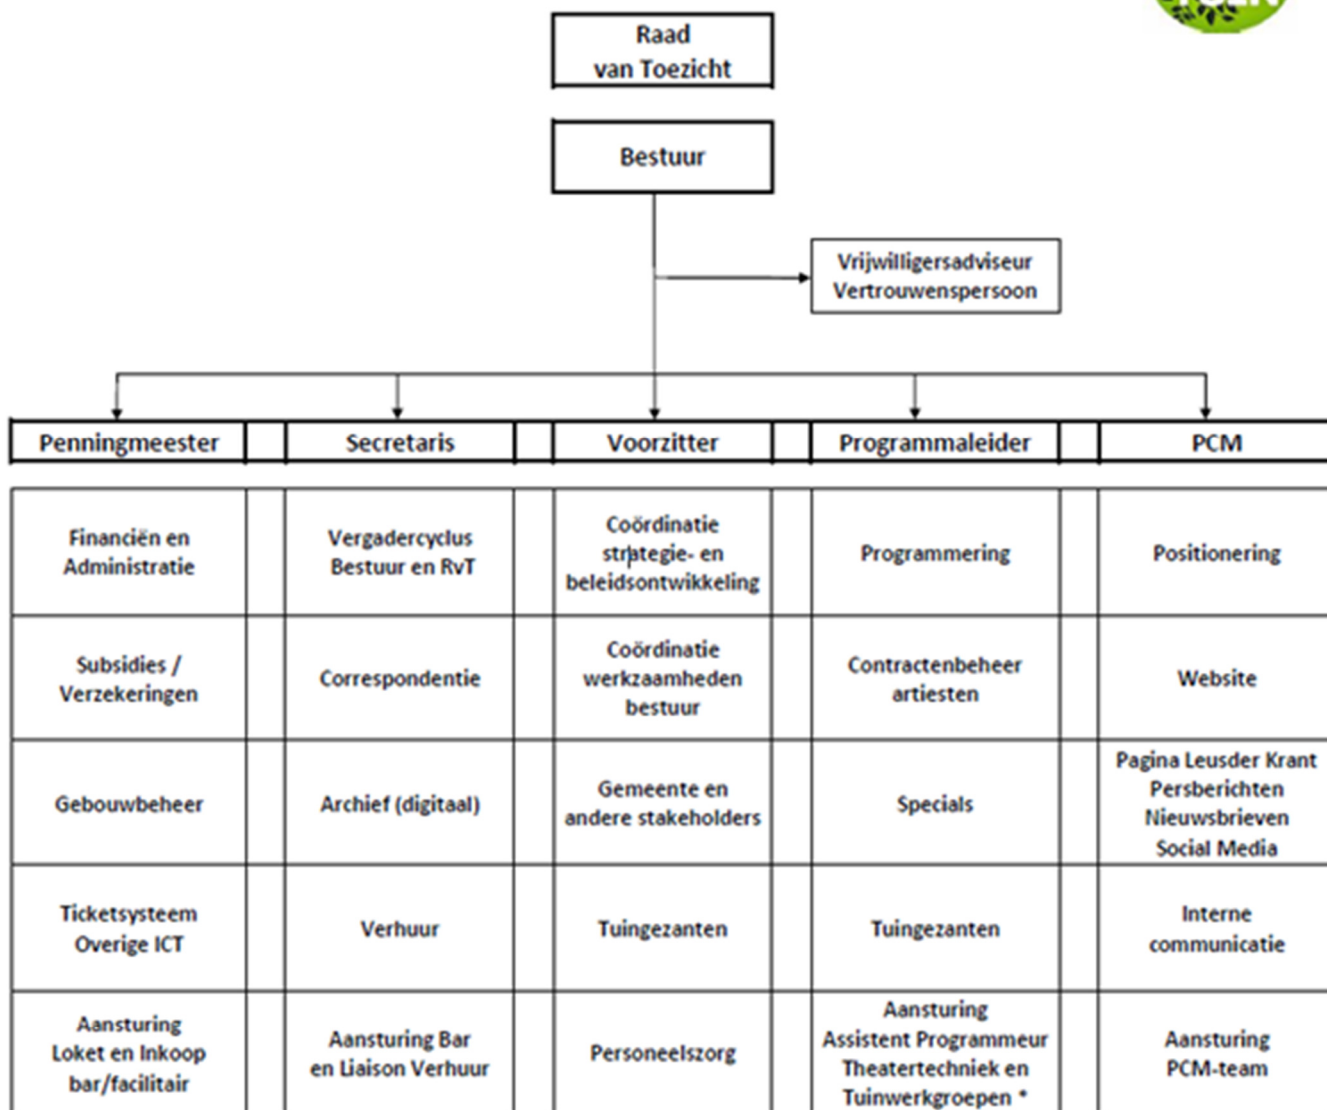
Raad van Toezicht

Bestuur

Vrijwilligersadviseur Vertrouwenspersoon

| Penningmeester | Secretaris | Voorzitter | Programmaleider | PCM |
|---|---|---|---|---|
| Financiën en Administratie | Vergadercyclus Bestuur en RvT | Coördinatie strategie- en beleidsontwikkeling | Programmering | Positionering |
| Subsidies / Verzekeringen | Correspondentie | Coördinatie werkzaamheden bestuur | Contractenbeheer artiesten | Website |
| Gebouwbeheer | Archief (digitaal) | Gemeente en andere stakeholders | Specials | Pagina Leusder Krant Persberichten Nieuwsbrieven Social Media |
| Ticketsysteem Overige ICT | Verhuur | Tuingezanten | Tuingezanten | Interne communicatie |
| Aansturing Loket en Inkoop bar/facilitair | Aansturing Bar en Liaison Verhuur | Personeelszorg | Aansturing Assistent Programmeur Theatertechniek en Tuinwerkgroepen * | Aansturing PCM-team |